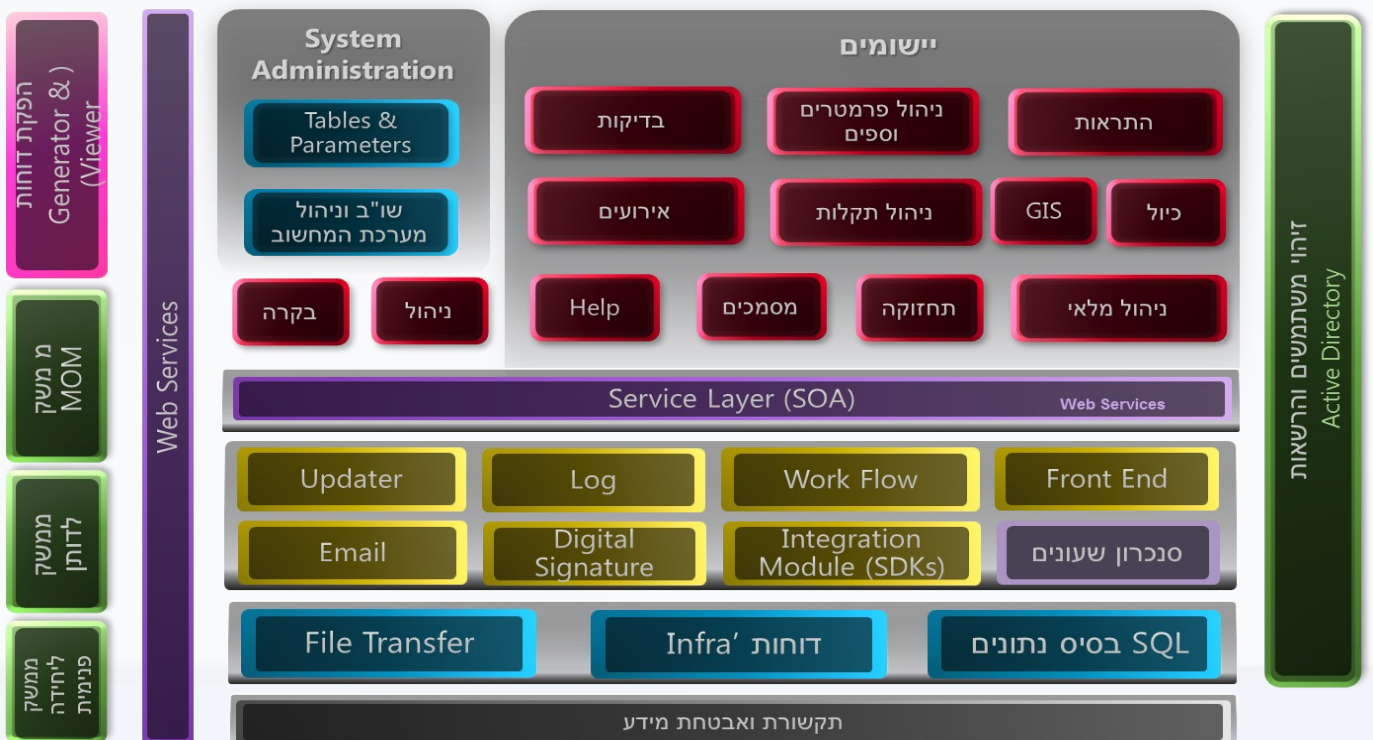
הפקת דוחות
( Generator & Viewer)

מ משק
MOM

ממשק
לדותן

ממשק
ליחידה
פנימית

Web Services

System Administration

Tables & Parameters

שו"ב וניהול מערכת המחשוב

בקרה

ניהול

יישומים

בדיקות

ניהול פרמטרים וספים

התראות

אירועים

ניהול תקלות

GIS

כיול

Help

מסמכים

תחזוקה

ניהול מלאי

זיהוי משתמשים והרשאות
Active Directory

Service Layer (SOA)

Web Services

Updater

Log

Work Flow

Front End

Email

Digital Signature

Integration Module (SDKs)

סנכרון שעונים

File Transfer

Infra' דוחות

SQL בסיס נתונים

תקשורת ואבטחת מידע